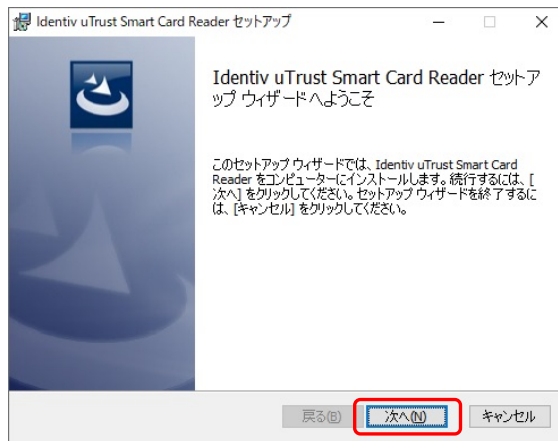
Identiv uTrust Smart Card Reader セットアップ

Identiv uTrust Smart Card Reader セットアップ ウィザードへようこそ

このセットアップ ウィザードでは、Identiv uTrust Smart Card Reader をコンピューターにインストールします。続行するには、[次へ] をクリックしてください。セットアップ ウィザードを終了するには、[キャンセル] をクリックしてください。

戻る(B)
次へ(N)
キャンセル